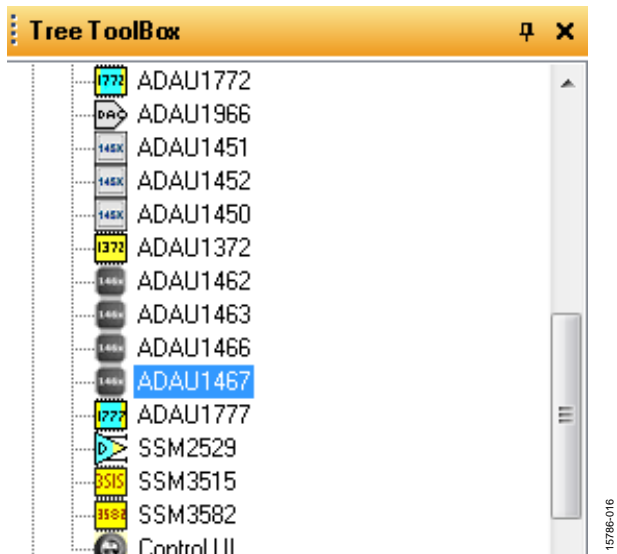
Tree ToolBox

1772 ADAU1772
DAC ADAU1966
145X ADAU1451
145X ADAU1452
145X ADAU1450
1372 ADAU1372
146x ADAU1462
146x ADAU1463
146x ADAU1466
146x ADAU1467
1777 ADAU1777
SSM2529
3515 SSM3515
3582 SSM3582
Control UI

15786-016